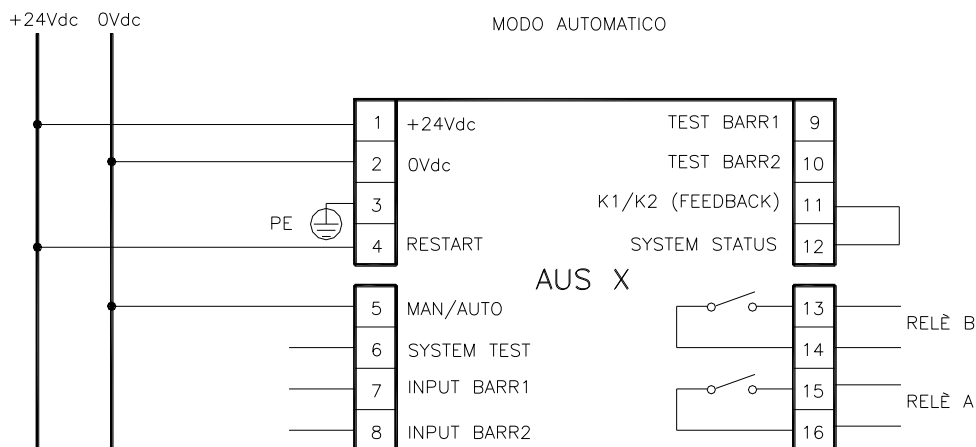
+24Vdc 0Vdc

MODO AUTOMATICO

1 +24Vdc
2 0Vdc
PE 3
4 RESTART

TEST BARR1 9
TEST BARR2 10
K1/K2 (FEEDBACK) 11
SYSTEM STATUS 12

AUS X

5 MAN/AUTO
6 SYSTEM TEST
7 INPUT BARR1
8 INPUT BARR2

13
14 RELÈ B
15
16 RELÈ A